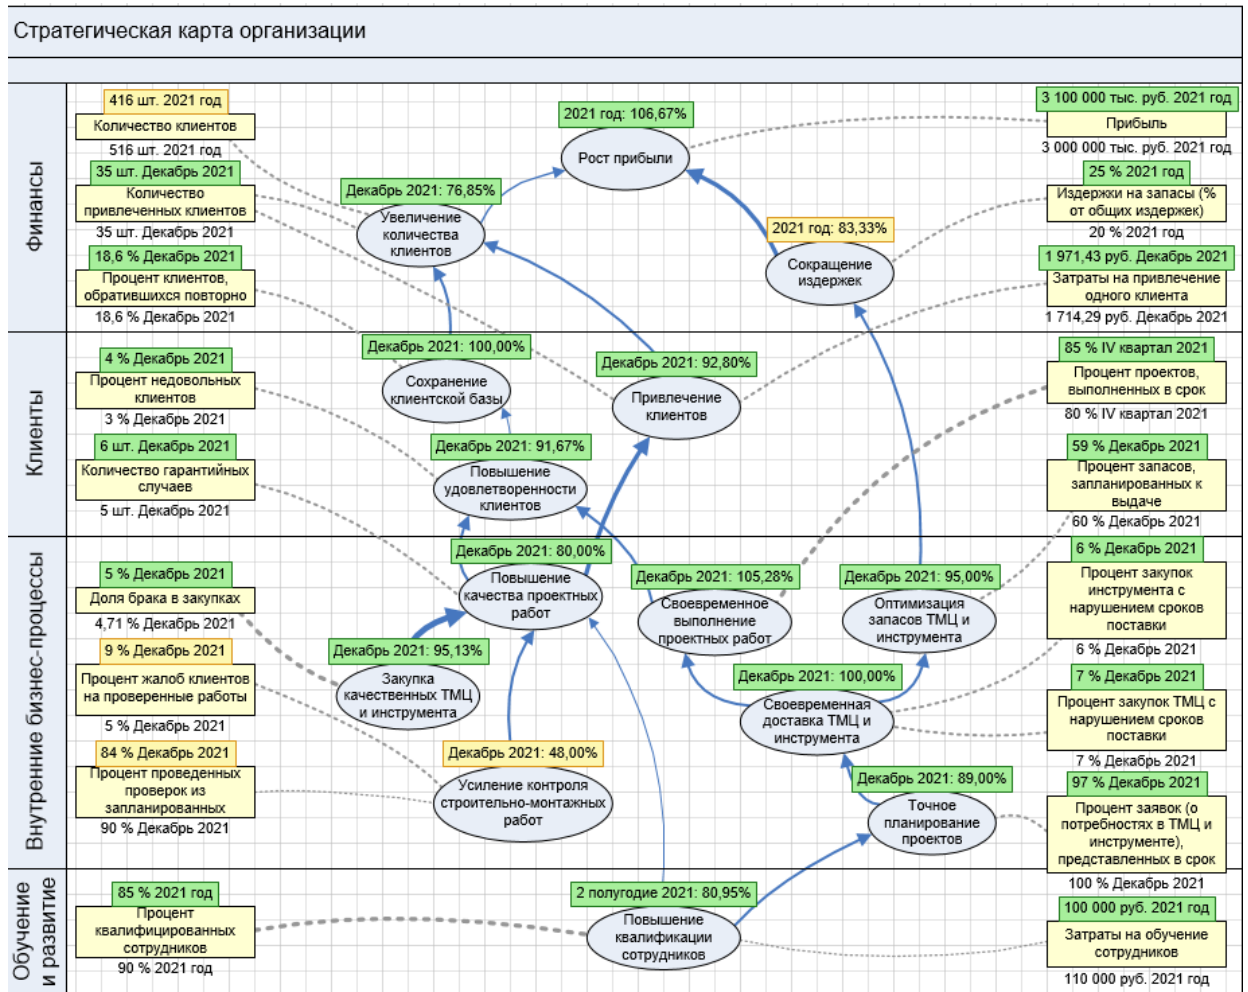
Стратегическая карта организации

Финансы

416 шт. 2021 год
Количество клиентов
516 шт. 2021 год

35 шт. Декабрь 2021
Количество привлеченных клиентов
35 шт. Декабрь 2021

18,6 % Декабрь 2021
Процент клиентов, обратившихся повторно
18,6 % Декабрь 2021

2021 год: 106,67%
Рост прибыли

Декабрь 2021: 76,85%
Увеличение количества клиентов

2021 год: 83,33%
Сокращение издержек

3 100 000 тыс. руб. 2021 год
Прибыль
3 000 000 тыс. руб. 2021 год

25 % 2021 год
Издержки на запасы (% от общих издержек)
20 % 2021 год

1 971,43 руб. Декабрь 2021
Затраты на привлечение одного клиента
1 714,29 руб. Декабрь 2021

Клиенты

4 % Декабрь 2021
Процент недовольных клиентов
3 % Декабрь 2021

6 шт. Декабрь 2021
Количество гарантийных случаев
5 шт. Декабрь 2021

Декабрь 2021: 100,00%
Сохранение клиентской базы

Декабрь 2021: 92,80%
Привлечение клиентов

Декабрь 2021: 91,67%
Повышение удовлетворенности клиентов

85 % IV квартал 2021
Процент проектов, выполненных в срок
80 % IV квартал 2021

59 % Декабрь 2021
Процент запасов, запланированных к выдаче
60 % Декабрь 2021

Внутренние бизнес-процессы

5 % Декабрь 2021
Доля брака в закупках
4,71 % Декабрь 2021

9 % Декабрь 2021
Процент жалоб клиентов на проверенные работы
5 % Декабрь 2021

84 % Декабрь 2021
Процент проведенных проверок из запланированных
90 % Декабрь 2021

Декабрь 2021: 80,00%
Повышение качества проектных работ

Декабрь 2021: 95,13%
Закупка качественных ТМЦ и инструмента

Декабрь 2021: 48,00%
Усиление контроля строительно-монтажных работ

Декабрь 2021: 105,28%
Своевременное выполнение проектных работ

Декабрь 2021: 95,00%
Оптимизация запасов ТМЦ и инструмента

Декабрь 2021: 100,00%
Своевременная доставка ТМЦ и инструмента

Декабрь 2021: 89,00%
Точное планирование проектов

6 % Декабрь 2021
Процент закупок инструмента с нарушением сроков поставки
6 % Декабрь 2021

7 % Декабрь 2021
Процент закупок ТМЦ с нарушением сроков поставки
7 % Декабрь 2021

97 % Декабрь 2021
Процент заявок (о потребностях в ТМЦ и инструменте), представленных в срок
100 % Декабрь 2021

Обучение и развитие

85 % 2021 год
Процент квалифицированных сотрудников
90 % 2021 год

2 полугодие 2021: 80,95%
Повышение квалификации сотрудников

100 000 руб. 2021 год
Затраты на обучение сотрудников
110 000 руб. 2021 год